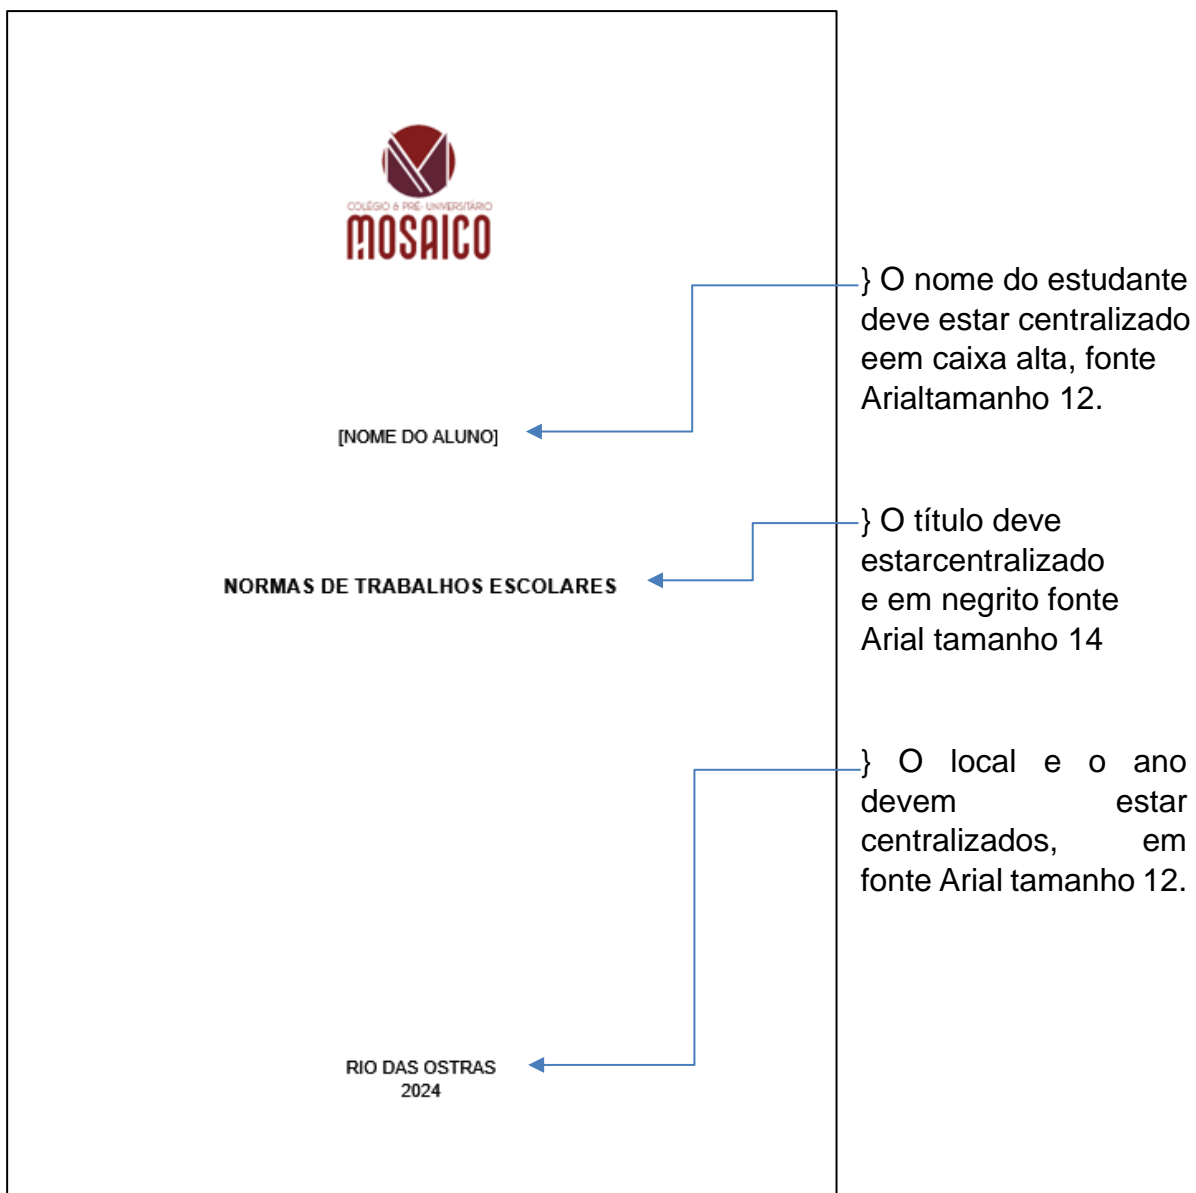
COLÉGIO & PRÉ-UNIVERSITÁRIO
MOSAICO

[NOME DO ALUNO]

NORMAS DE TRABALHOS ESCOLARES

RIO DAS OSTRAS
2024

} O nome do estudante deve estar centralizado eem caixa alta, fonte Arialtamanho 12.

} O título deve estarcentralizado e em negrito fonte Arial tamanho 14

} O local e o ano devem estar centralizados, em fonte Arial tamanho 12.